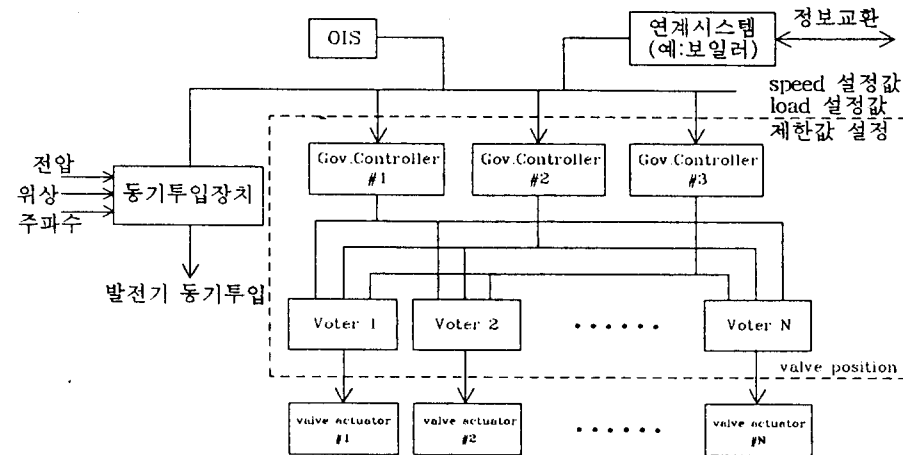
OIS

연계시스템 (예:보일러)

정보교환

speed 설정값
load 설정값
제한값 설정

전압
위상
주파수

동기투입장치

발전기 동기투입

Gov.Controller #1

Gov.Controller #2

Gov.Controller #3

Voter 1

Voter 2

• • • • • •

Voter N

valve position

valve actuator #1

valve actuator #2

• • • • • •

valve actuator #N